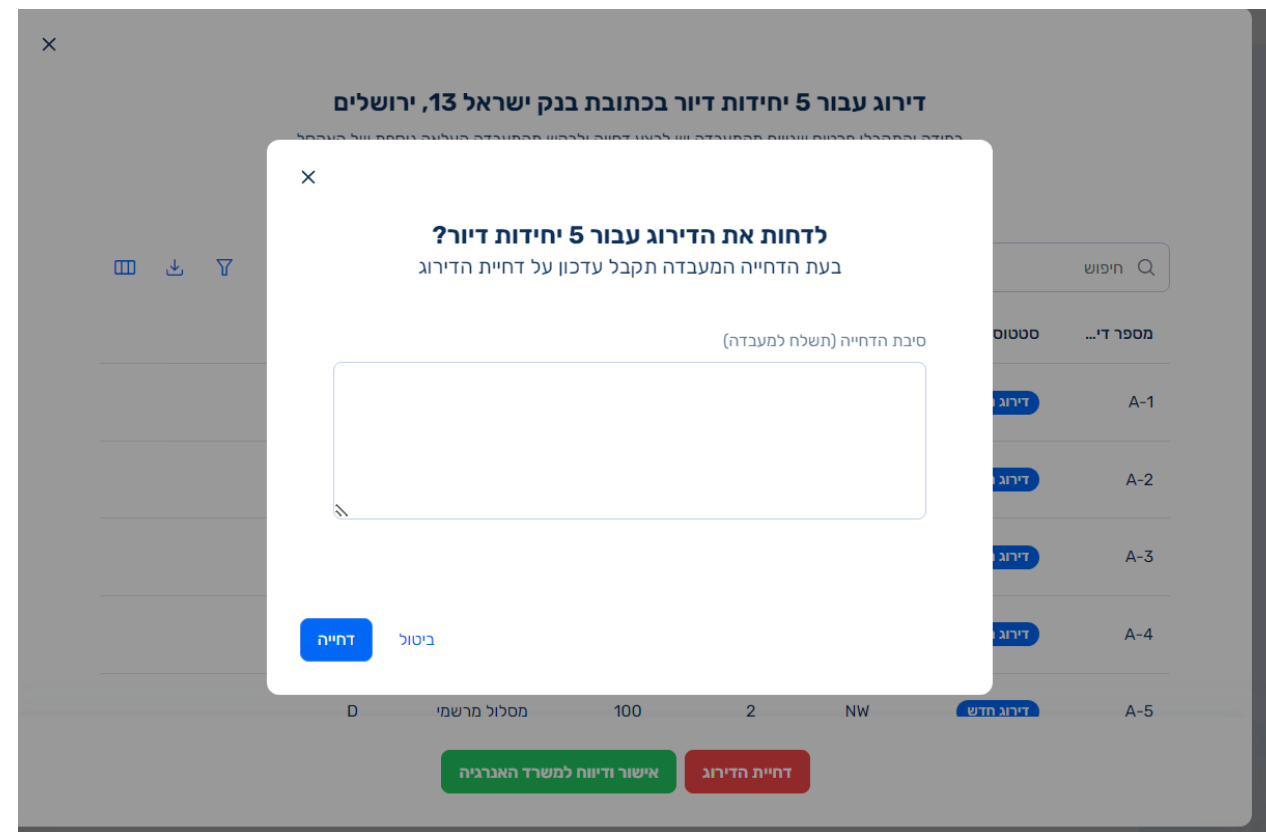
×

דירוג עבור 5 יחידות דיור בכתובת בנק ישראל 13, ירושלים

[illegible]

חיפוש

מספר די...
סטטוס

A-1
דירוג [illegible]

A-2
דירוג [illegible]

A-3
דירוג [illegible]

A-4
דירוג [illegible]

A-5
דירוג חדש
NW
2
100
מסלול מרשמי
D

דחיית הדירוג
אישור ודיווח למשרד האנרגיה

×

לדחות את הדירוג עבור 5 יחידות דיור?

בעת הדחייה המעבדה תקבל עדכון על דחיית הדירוג

סיבת הדחייה (תשלח למעבדה)

ביטול
דחייה